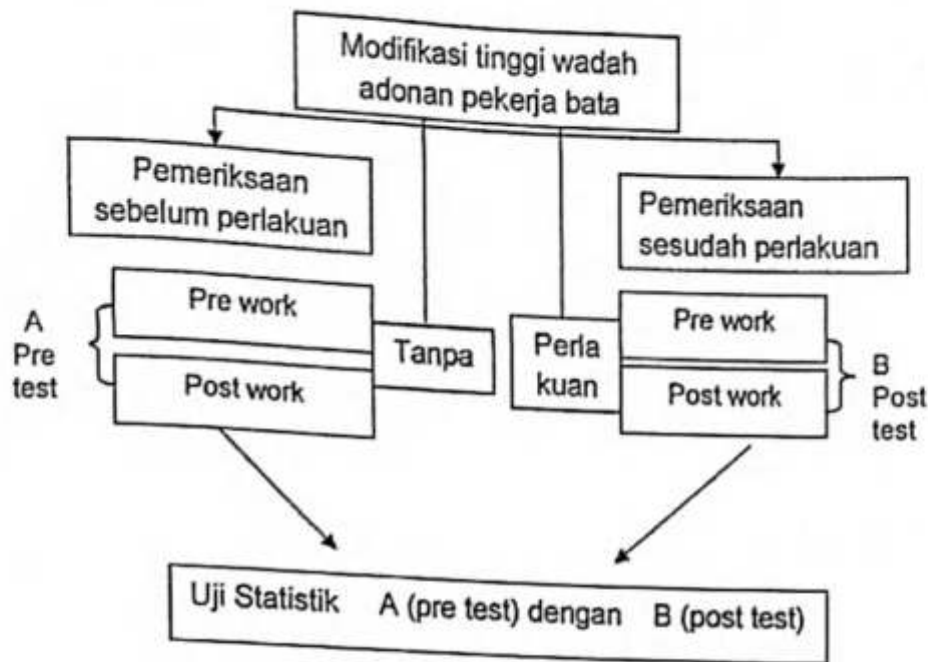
Modifikasi tinggi wadah adonan pekerja bata

Pemeriksaan sebelum perlakuan

Pemeriksaan sesudah perlakuan

A Pre test

Pre work

Post work

Tanpa

Perla kuan

Pre work

Post work

B Post test

Uji Statistik A (pre test) dengan B (post test)